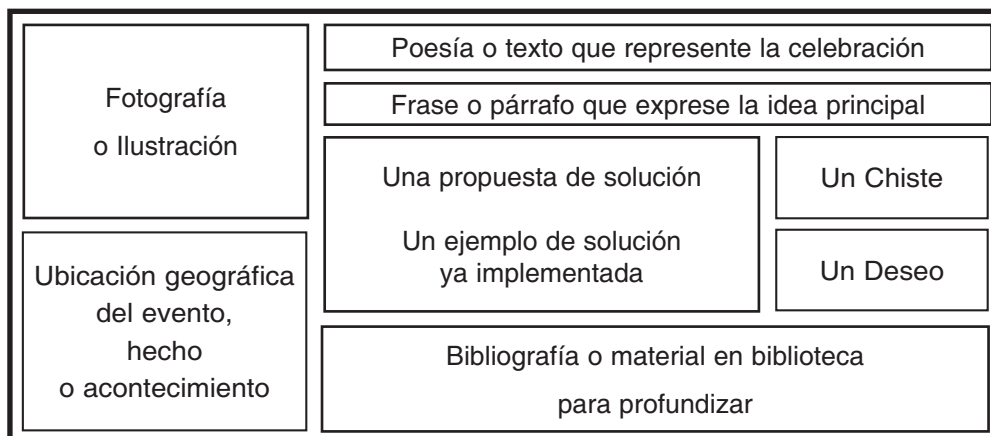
Fotografía
o Ilustración

Poesía o texto que represente la celebración

Frase o párrafo que exprese la idea principal

Una propuesta de solución

Un ejemplo de solución
ya implementada

Un Chiste

Un Deseo

Ubicación geográfica
del evento,
hecho
o acontecimiento

Bibliografía o material en biblioteca
para profundizar